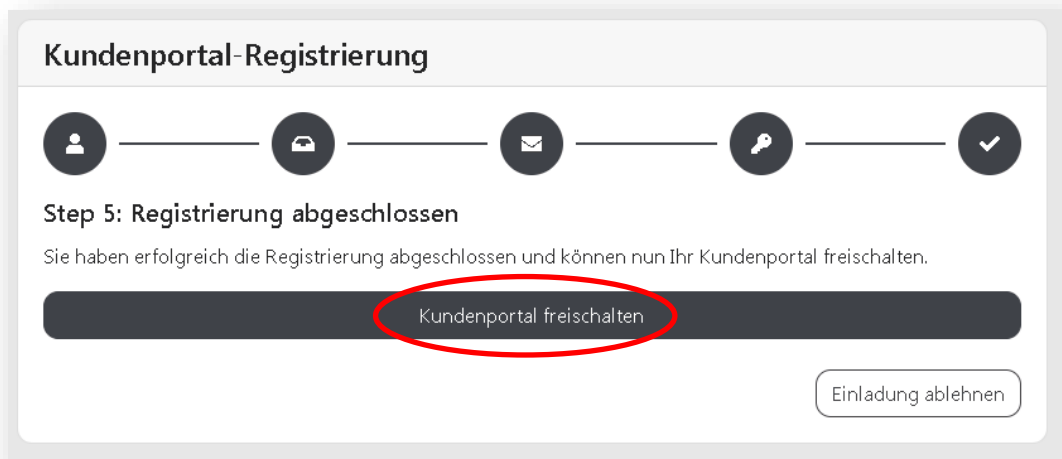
Kundenportal-Registrierung

Step 5: Registrierung abgeschlossen

Sie haben erfolgreich die Registrierung abgeschlossen und können nun Ihr Kundenportal freischalten.

Kundenportal freischalten

Einladung ablehnen